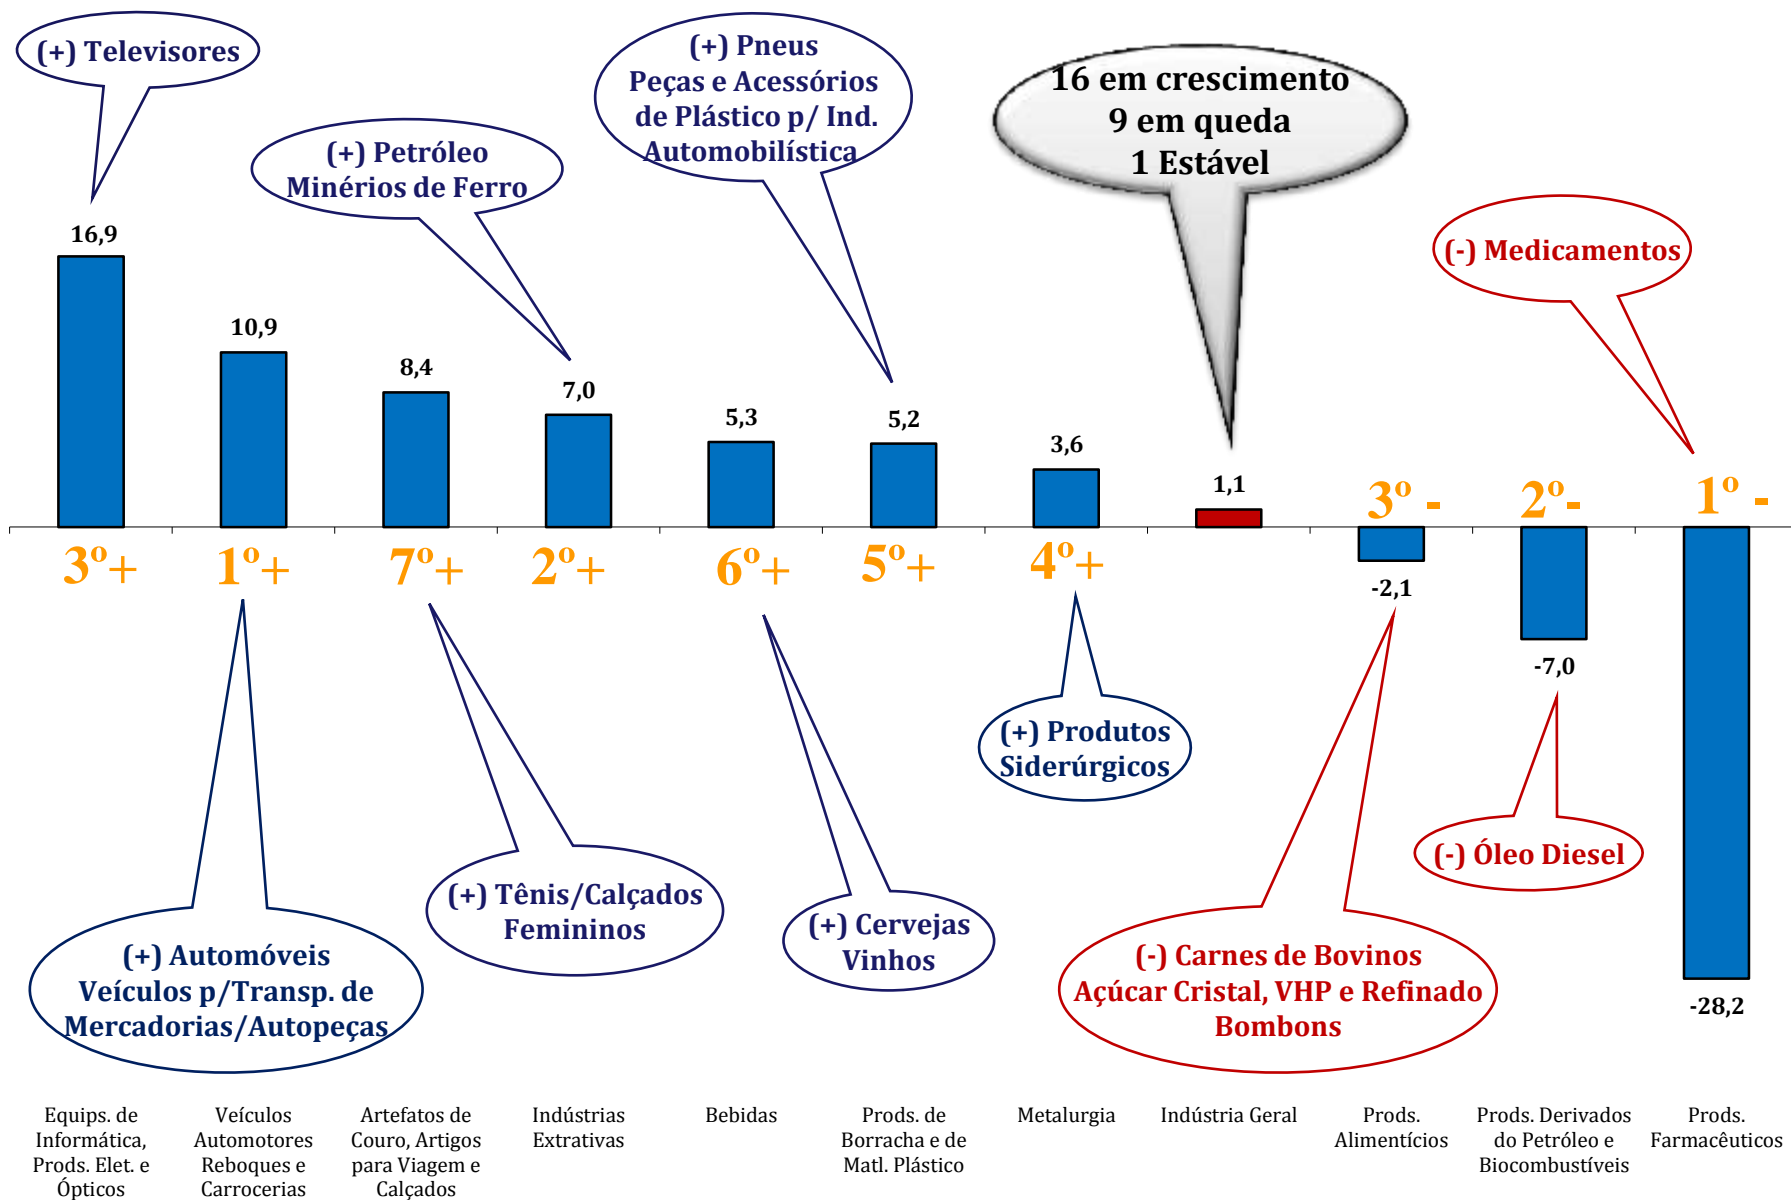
(+) Televisores

(+) Petróleo
Minérios de Ferro

(+) Pneus
Peças e Acessórios de Plástico p/ Ind. Automobilística

16 em crescimento
9 em queda
1 Estável

(-) Medicamentos

16,9

10,9

8,4

7,0

5,3

5,2

3,6

1,1

3º -

2º-

1º -

3º+

1º+

7º+

2º+

6º+

5º+

4º+

-2,1

-7,0

-28,2

(+) Produtos Siderúrgicos

(-) Óleo Diesel

(+) Tênis/Calçados Femininos

(+) Cervejas Vinhos

(+) Automóveis
Veículos p/Transp. de Mercadorias/Autopeças

(-) Carnes de Bovinos
Açúcar Cristal, VHP e Refinado
Bombons

Equips. de Informática, Prods. Elet. e Ópticos

Veículos Automotores Reboques e Carrocerias

Artefatos de Couro, Artigos para Viagem e Calçados

Indústrias Extrativas

Bebidas

Prods. de Borracha e de Matl. Plástico

Metalurgia

Indústria Geral

Prods. Alimentícios

Prods. Derivados do Petróleo e Biocombustíveis

Prods. Farmacêuticos